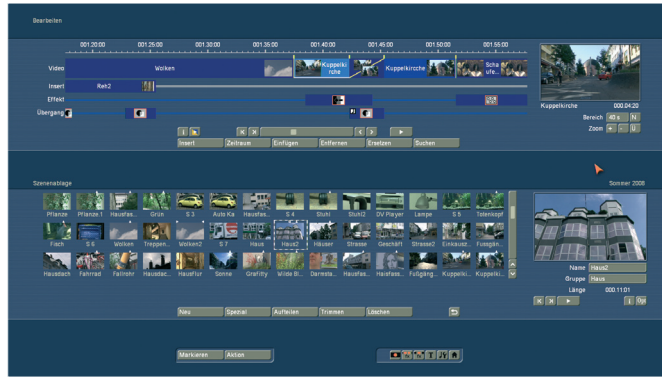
Bearbeiten

001.20:00 001.25:00 001.30:00 001.35:00 001.40:00 001.45:00 001.50:00 001.55:00

Video Wolken Kuppelkirche Kuppelkirche Schaufe...

Insert Reh2

Effekt

Übergang

Kuppelkirche 000.04:20

Bereich 40 s N

Zoom + - U

Insert Zeitraum Einfügen Entfernen Ersetzen Suchen

Szenenablage Sommer 2008

Pflanze Pflanze.1 Hausfas... Grün S 3 Auto Ka Hausfas... S 4 Stuhl Stuhl2 DV Player Lampe S 5 Totenkopf

Fisch S 6 Wolken Treppen... Wolken2 S 7 Haus Haus2 Häuser Strasse Geschäft Strasse2 Einkausz... Fussgän...

Hausdach Fahrrad Fallrohr Hausdac... Hausflur Sonne Graffity Wilde St... Darmsta... Hausfas... Hausfass... Fußgäng... Kuppelki... Kuppelki...

Name Haus2

Gruppe Haus

Länge 000.11:01

i Opt

Neu Spezial Aufteilen Trimmen Löschen

Markieren Aktion